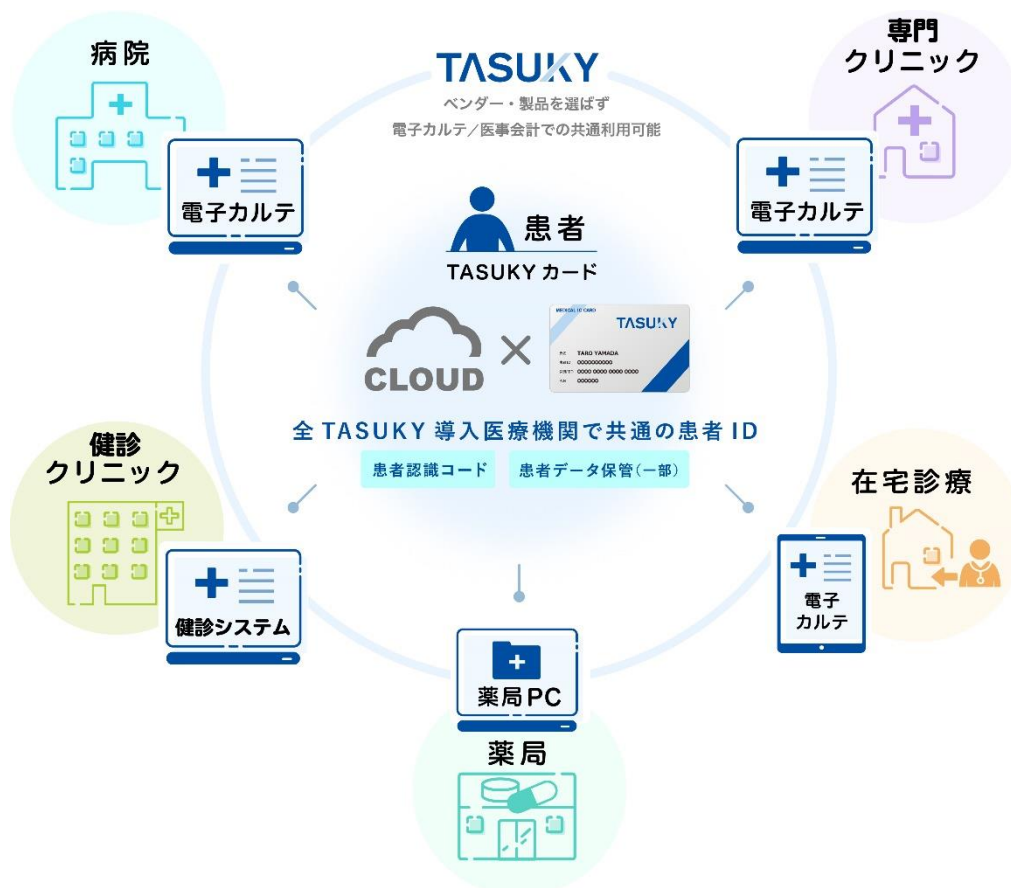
病院

電子カルテ

TASUKY

ベンダー・製品を選ばず
電子カルテ／医事会計での共通利用可能

専門
クリニック

電子カルテ

患者

TASUKY カード

CLOUD

×

MEDICAL ID CARD
TASUKY
TARO YAMADA
0000000000
0000 0000 0000 0000
000000

全 TASUKY 導入医療機関で共通の患者 ID

患者認識コード

患者データ保管（一部）

健診
クリニック

健診システム

在宅診療

電子
カルテ

薬局PC

薬局